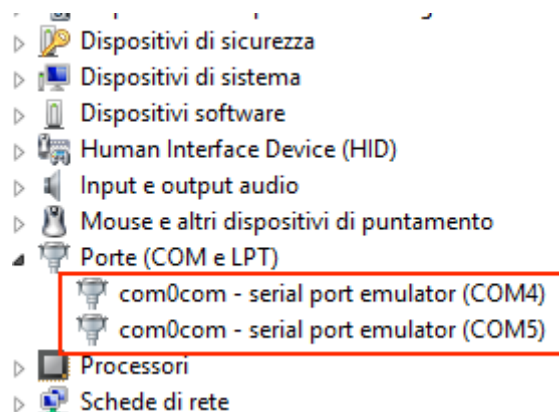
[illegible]
Dispositivi di sicurezza
Dispositivi di sistema
Dispositivi software
Human Interface Device (HID)
Input e output audio
Mouse e altri dispositivi di puntamento
Porte (COM e LPT)
com0com - serial port emulator (COM4)
com0com - serial port emulator (COM5)
Processori
Schede di rete